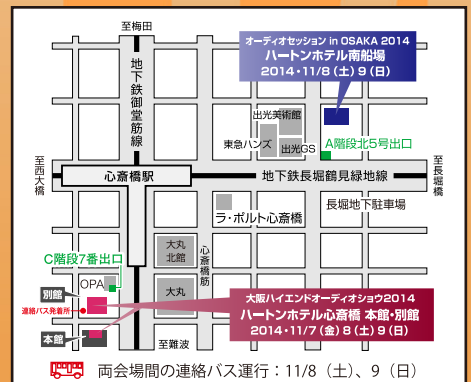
至梅田

オーディオセッション in OSAKA 2014
ハートンホテル南船場
2014・11/8（土）9（日）

地下鉄御堂筋線

出光美術館
東急ハンズ
出光GS
A階段北5号出口

至西大橋

心斎橋駅

地下鉄長堀鶴見緑地線

至長堀橋

ラ・ポルト心斎橋

長堀地下駐車場

大丸北館

心斎橋筋

C階段7番出口

OPA

大丸

別館

連絡バス発着所

本館

至難波

大阪ハイエンドオーディオショウ2014
ハートンホテル心斎橋 本館・別館
2014・11/7（金）8（土）9（日）

両会場間の連絡バス運行：11/8（土）、9（日）